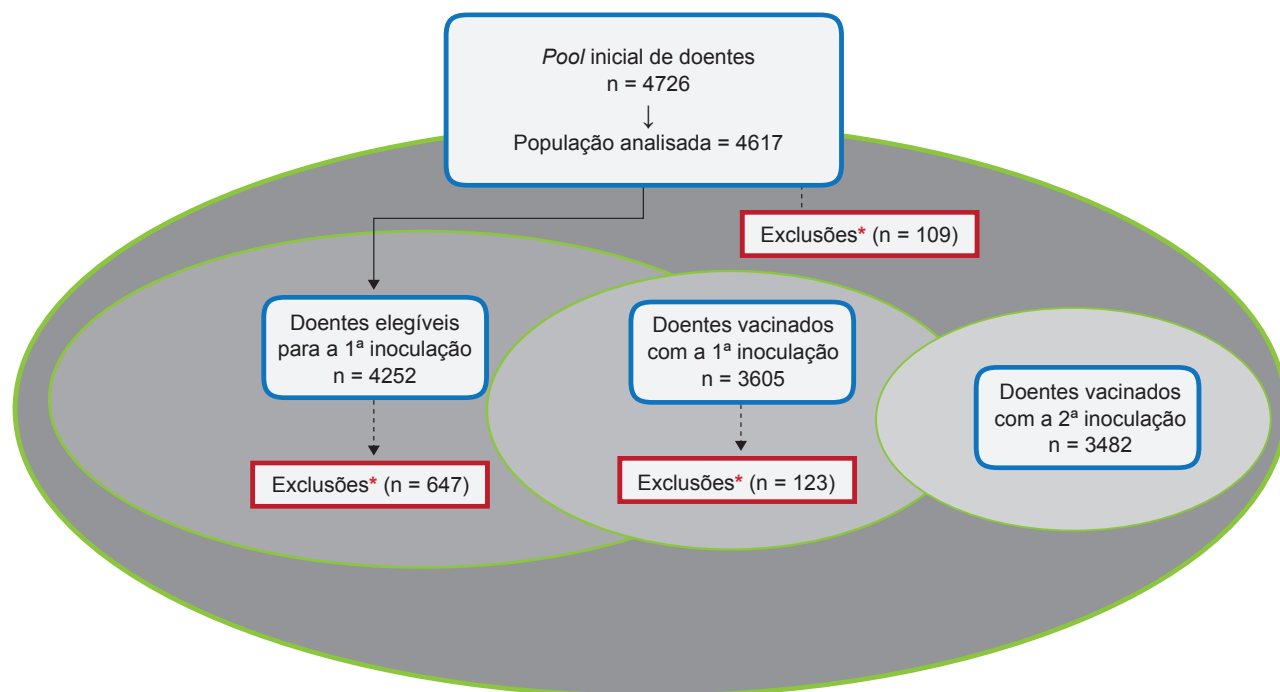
Pool inicial de doentes
n = 4726
↓
População analisada = 4617

Exclusões* (n = 109)

Doentes elegíveis para a 1ª inoculação
n = 4252

Exclusões* (n = 647)

Doentes vacinados com a 1ª inoculação
n = 3605

Exclusões* (n = 123)

Doentes vacinados com a 2ª inoculação
n = 3482